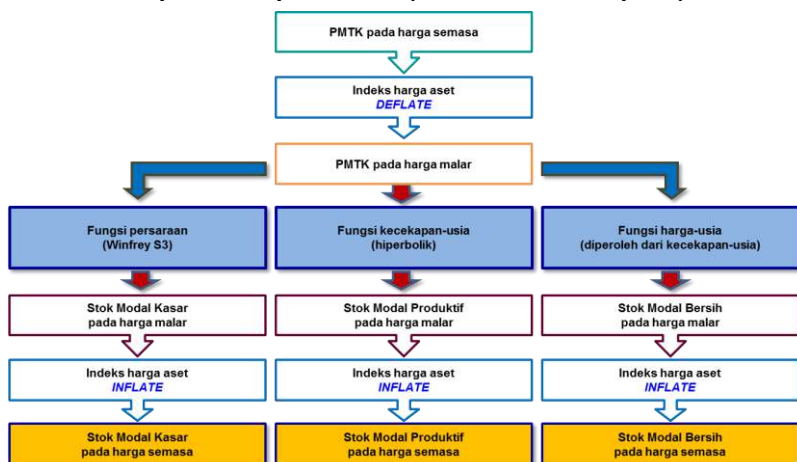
PMTK pada harga semasa

Indeks harga aset
DEFLATE

PMTK pada harga malar

Fungsi persaraan
(Winfrey S3)

Fungsi kecekapan-usia
(hiperbolik)

Fungsi harga-usia
(diperoleh dari kecekapan-usia)

Stok Modal Kasar
pada harga malar

Stok Modal Produktif
pada harga malar

Stok Modal Bersih
pada harga malar

Indeks harga aset
INFLATE

Indeks harga aset
INFLATE

Indeks harga aset
INFLATE

Stok Modal Kasar
pada harga semasa

Stok Modal Produktif
pada harga semasa

Stok Modal Bersih
pada harga semasa